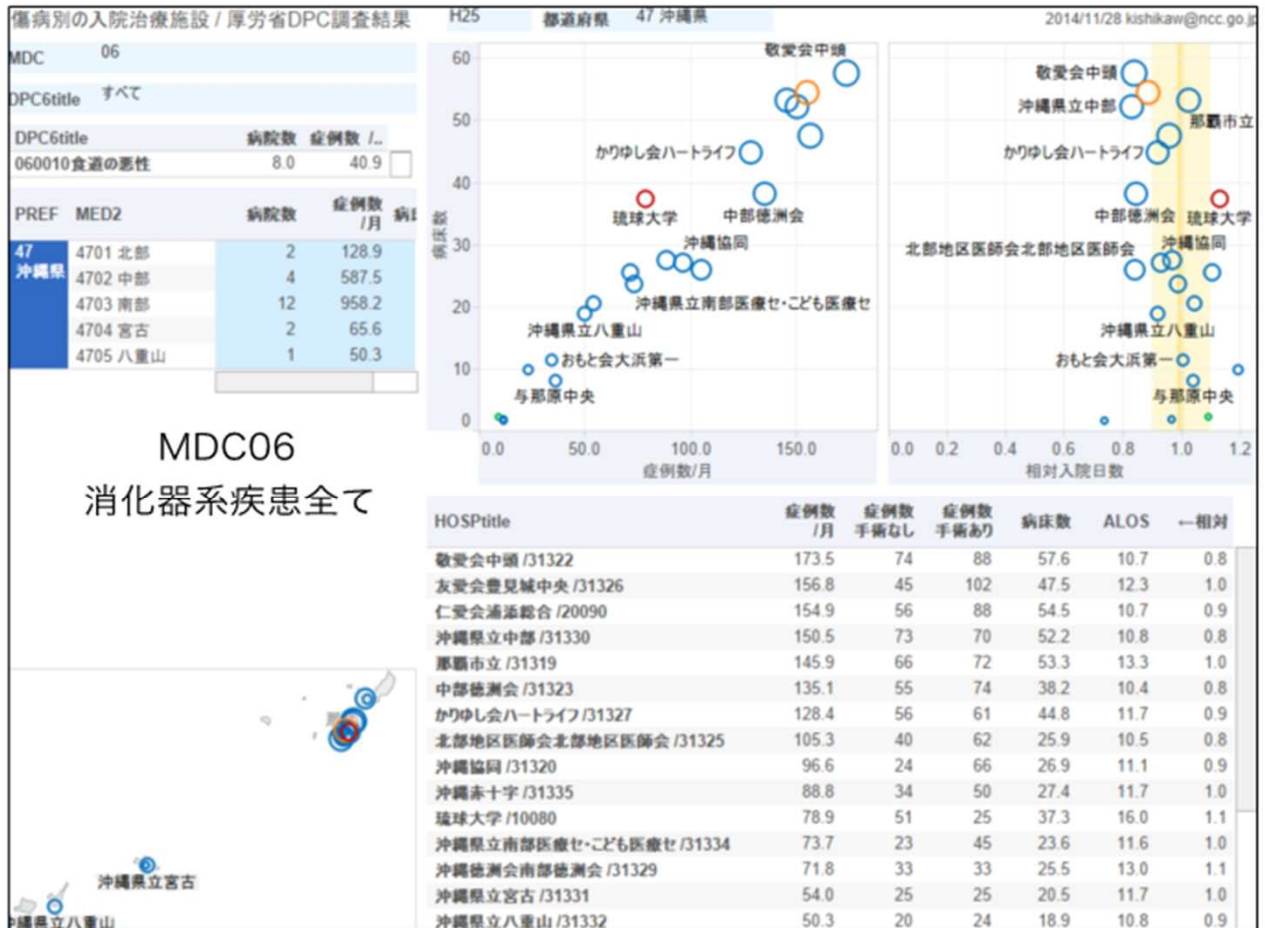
傷病別の入院治療施設 / 厚労省DPC調査結果

H25 都道府県 47 沖縄県

2014/11/28 kishikaw@ncc.go.jp

MDC 06

DPC6title すべて

| DPC6title | 病院数 | 症例数 /.. |
|---|---|---|
| 060010食道の悪性 | 8.0 | 40.9 |

| PREF | MED2 | 病院数 | 症例数 /月 | 病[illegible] |
|---|---|---|---|---|
| 47 沖縄県 | 4701 北部 | 2 | 128.9 | |
| | 4702 中部 | 4 | 587.5 | |
| | 4703 南部 | 12 | 958.2 | |
| | 4704 宮古 | 2 | 65.6 | |
| | 4705 八重山 | 1 | 50.3 | |

MDC06
消化器系疾患全て

60
50
40
30
20
10
0
病床数
0.0 50.0 100.0 150.0
症例数/月
敬愛会中頭
かりゆし会ハートライフ
琉球大学
中部徳洲会
沖縄協同
沖縄県立南部医療セ・こども医療セ
沖縄県立八重山
おもと会大浜第一
与那原中央

0.0 0.2 0.4 0.6 0.8 1.0 1.2
相対入院日数
敬愛会中頭
沖縄県立中部
那覇市立
かりゆし会ハートライフ
中部徳洲会
琉球大学
北部地区医師会北部地区医師会
沖縄協同
沖縄県立八重山
おもと会大浜第一
与那原中央

| HOSPtitle | 症例数 /月 | 症例数 手術なし | 症例数 手術あり | 病床数 | ALOS | ←相対 |
|---|---|---|---|---|---|---|
| 敬愛会中頭 /31322 | 173.5 | 74 | 88 | 57.6 | 10.7 | 0.8 |
| 友愛会豊見城中央 /31326 | 156.8 | 45 | 102 | 47.5 | 12.3 | 1.0 |
| 仁愛会浦添総合 /20090 | 154.9 | 56 | 88 | 54.5 | 10.7 | 0.9 |
| 沖縄県立中部 /31330 | 150.5 | 73 | 70 | 52.2 | 10.8 | 0.8 |
| 那覇市立 /31319 | 145.9 | 66 | 72 | 53.3 | 13.3 | 1.0 |
| 中部徳洲会 /31323 | 135.1 | 55 | 74 | 38.2 | 10.4 | 0.8 |
| かりゆし会ハートライフ /31327 | 128.4 | 56 | 61 | 44.8 | 11.7 | 0.9 |
| 北部地区医師会北部地区医師会 /31325 | 105.3 | 40 | 62 | 25.9 | 10.5 | 0.8 |
| 沖縄協同 /31320 | 96.6 | 24 | 66 | 26.9 | 11.1 | 0.9 |
| 沖縄赤十字 /31335 | 88.8 | 34 | 50 | 27.4 | 11.7 | 1.0 |
| 琉球大学 /10080 | 78.9 | 51 | 25 | 37.3 | 16.0 | 1.1 |
| 沖縄県立南部医療セ・こども医療セ /31334 | 73.7 | 23 | 45 | 23.6 | 11.6 | 1.0 |
| 沖縄徳洲会南部徳洲会 /31329 | 71.8 | 33 | 33 | 25.5 | 13.0 | 1.1 |
| 沖縄県立宮古 /31331 | 54.0 | 25 | 25 | 20.5 | 11.7 | 1.0 |
| 沖縄県立八重山 /31332 | 50.3 | 20 | 24 | 18.9 | 10.8 | 0.9 |

沖縄県立宮古
沖縄県立八重山